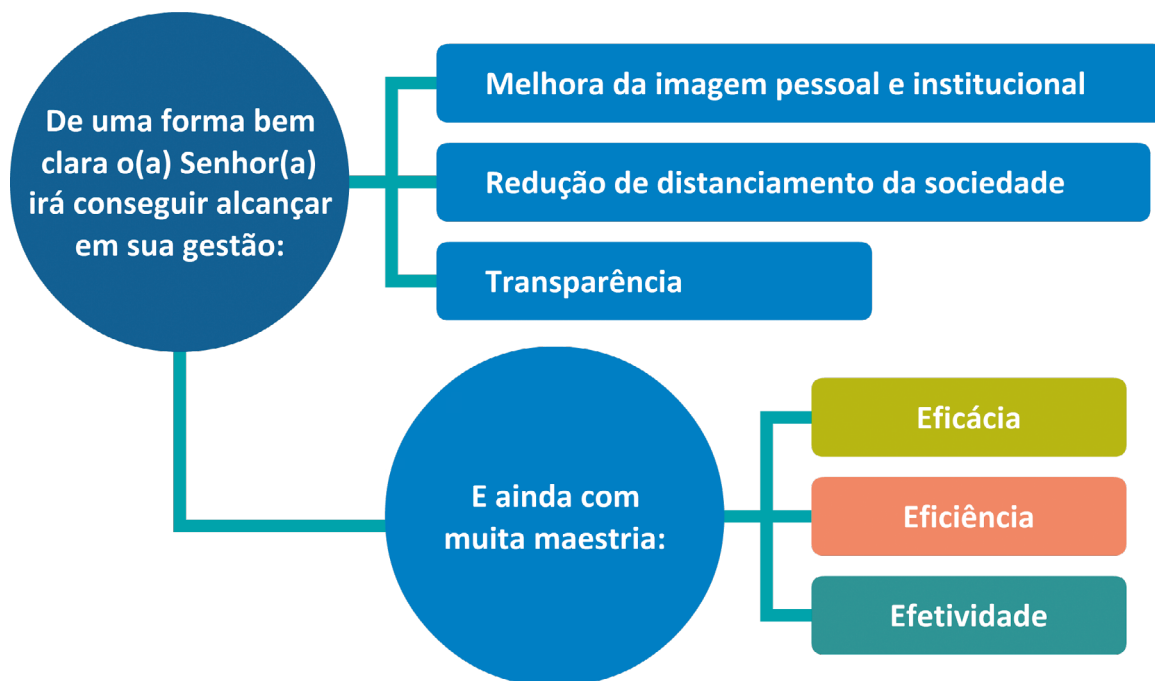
De uma forma bem clara o(a) Senhor(a) irá conseguir alcançar em sua gestão:

Melhora da imagem pessoal e institucional

Redução de distanciamento da sociedade

Transparência

E ainda com muita maestria:

Eficácia

Eficiência

Efetividade